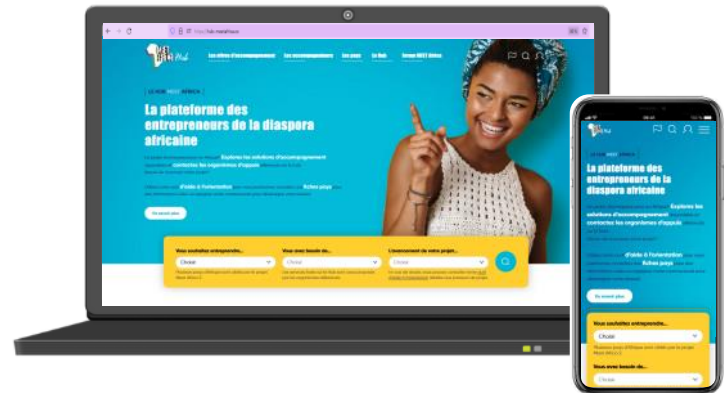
Les offres d'accompagnement   Les accompagnateurs   Les pays   Le Hub   Trouver MEET Africa

LE HUB MEET AFRICA

La plateforme des entrepreneurs de la diaspora africaine

Explorez les solutions d'accompagnement
contactez les organismes d'appuis

d'aide à l'orientation   fiches pays

En savoir plus

Vous souhaitez entreprendre...
Choisir

Vous avez besoin de...
Choisir

L'avancement de votre projet...
Choisir

LE HUB MEET AFRICA

La plateforme des entrepreneurs de la diaspora africaine

Explorez les solutions d'accompagnement
contactez les organismes d'appuis

d'aide à l'orientation   fiches pays

En savoir plus

Vous souhaitez entreprendre...
Choisir

Vous avez besoin de...
Choisir